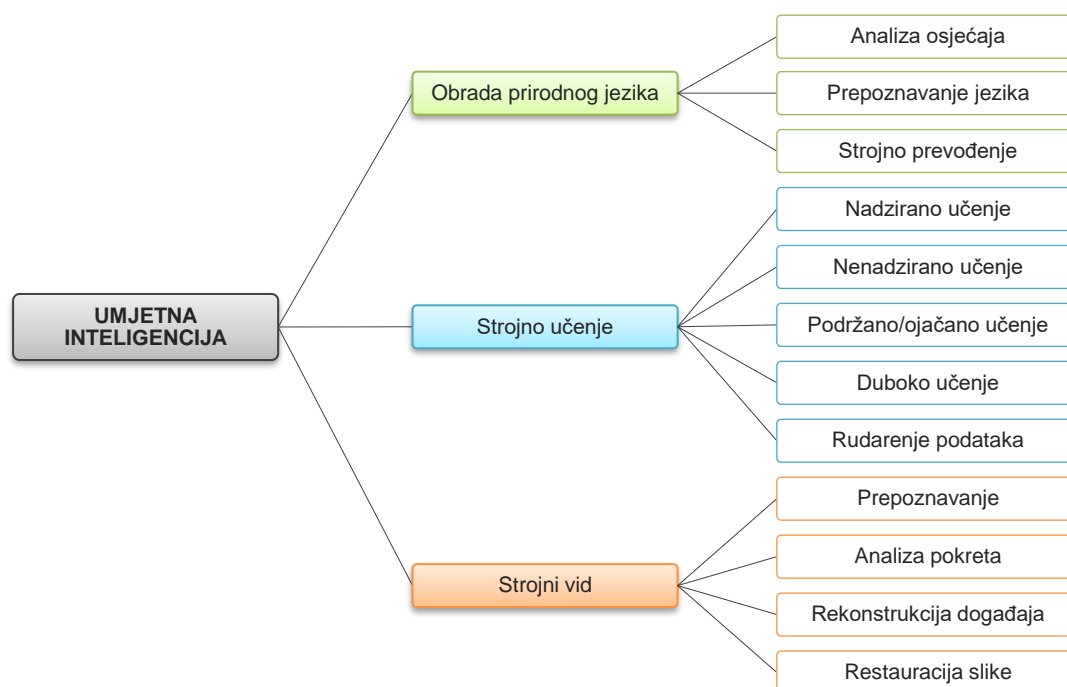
UMJETNA INTELIGENCIJA

Obrada prirodnog jezika

Analiza osjećaja

Prepoznavanje jezika

Strojno prevođenje

Strojno učenje

Nadzirano učenje

Nenadzirano učenje

Podržano/ojačano učenje

Duboko učenje

Rudarenje podataka

Strojni vid

Prepoznavanje

Analiza pokreta

Rekonstrukcija događaja

Restauracija slike